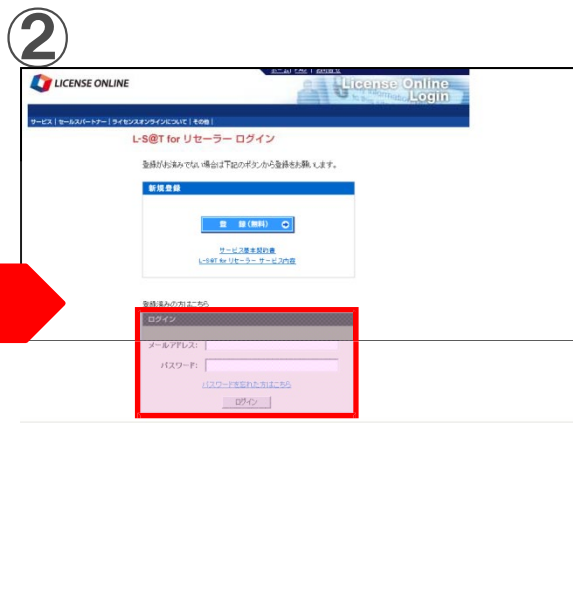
②

LICENSE ONLINE

License Online Login

サービス | セールスパートナー | ライセンスオンラインについて | その他 |

L-S@T for リセーラー ログイン

登録がお済みでない場合は下記のボタンから登録をお願いします。

新規登録

登録（無料）

サービス基本規約書
L-S@T for リセーラー サービス内容

登録済みの方はこちら

ログイン

メールアドレス:

パスワード:

パスワードを忘れた方はこちら

ログイン